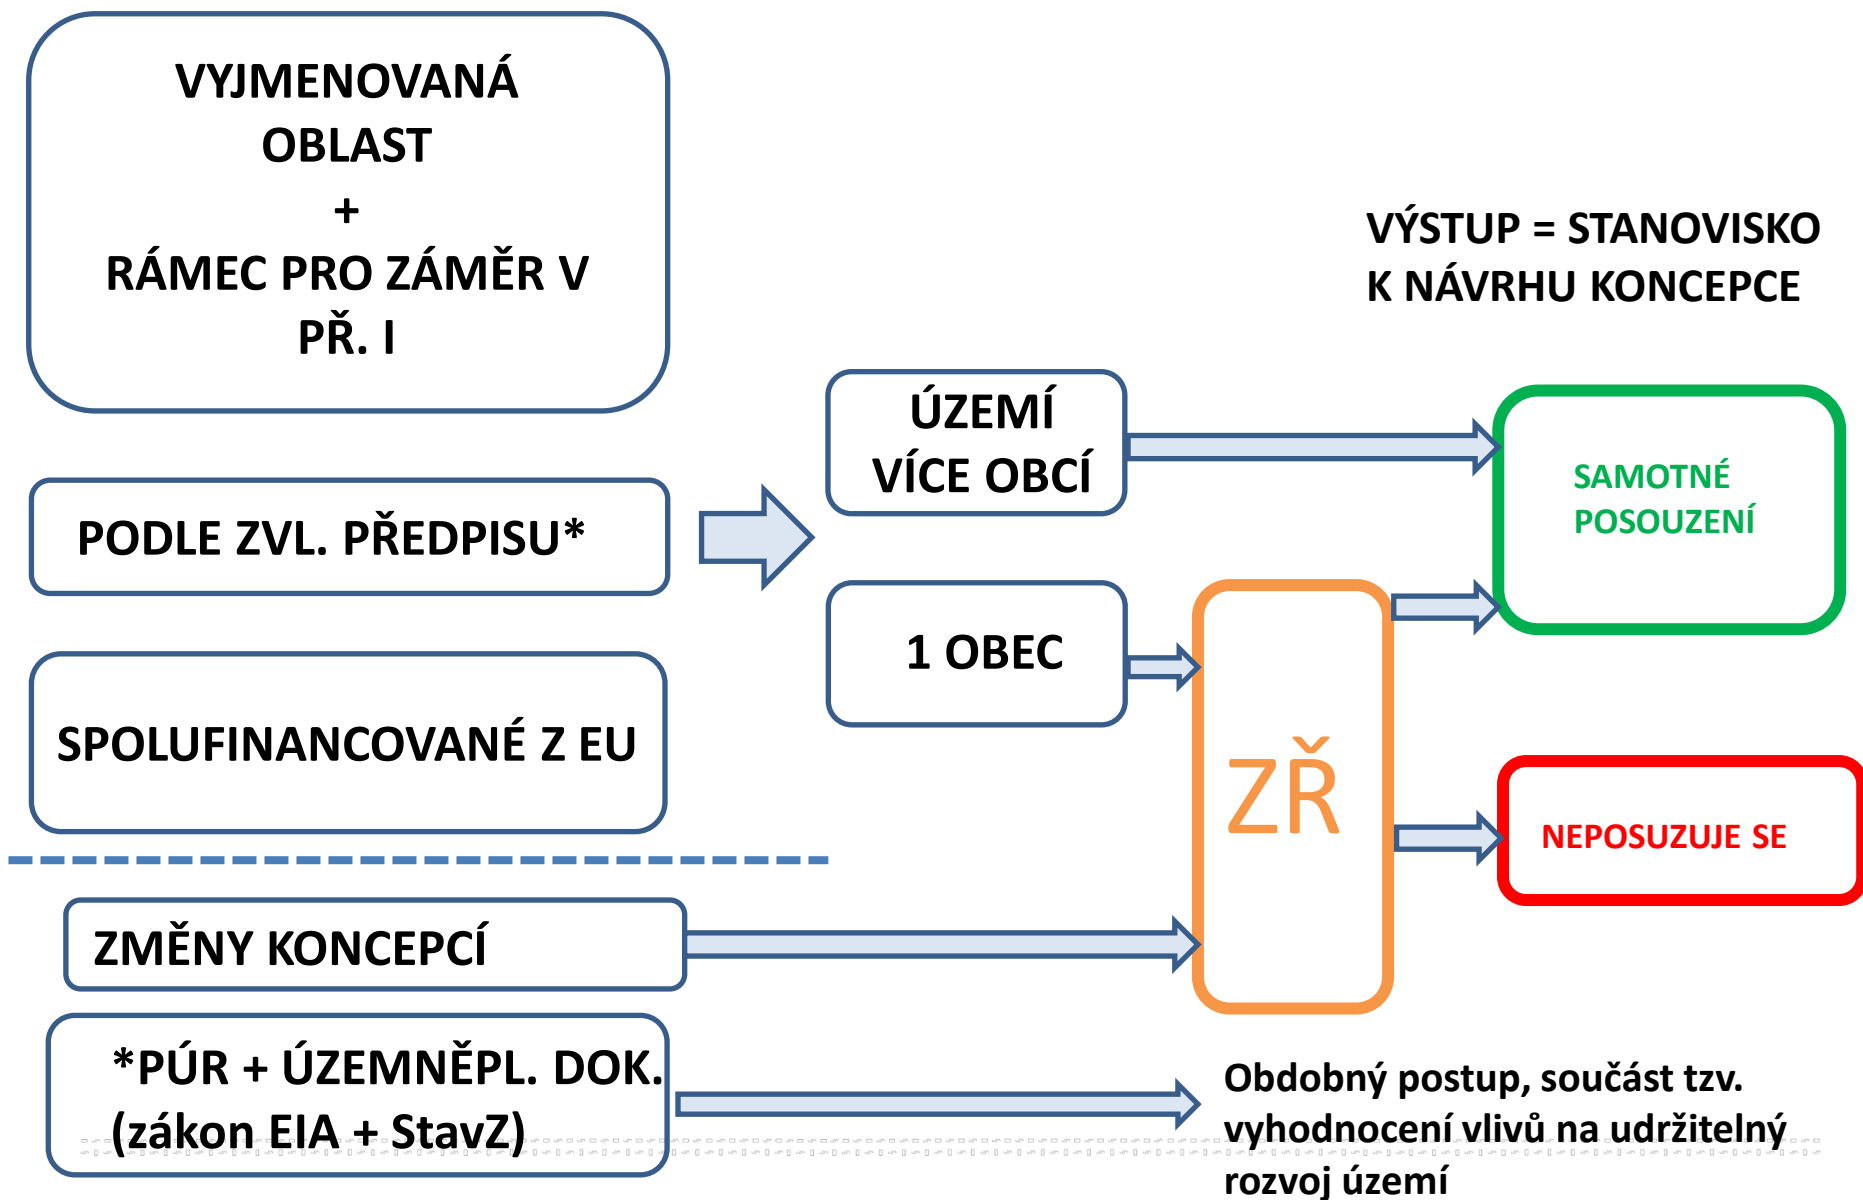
VYJMENOVANÁ OBLAST
+
RÁMEC PRO ZÁMĚR V PŘ. I

VÝSTUP = STANOVISKO K NÁVRHU KONCEPCE

ÚZEMÍ VÍCE OBCÍ

PODLE ZVL. PŘEDPISU*

SAMOTNÉ POSOUZENÍ

1 OBEC

ZŘ

SPOLUFINANCOVANÉ Z EU

NEPOSUZUJE SE

ZMĚNY KONCEPCÍ

*PÚR + ÚZEMNĚPL. DOK. (zákon EIA + StavZ)

Obdobný postup, součást tzv. vyhodnocení vlivů na udržitelný rozvoj území